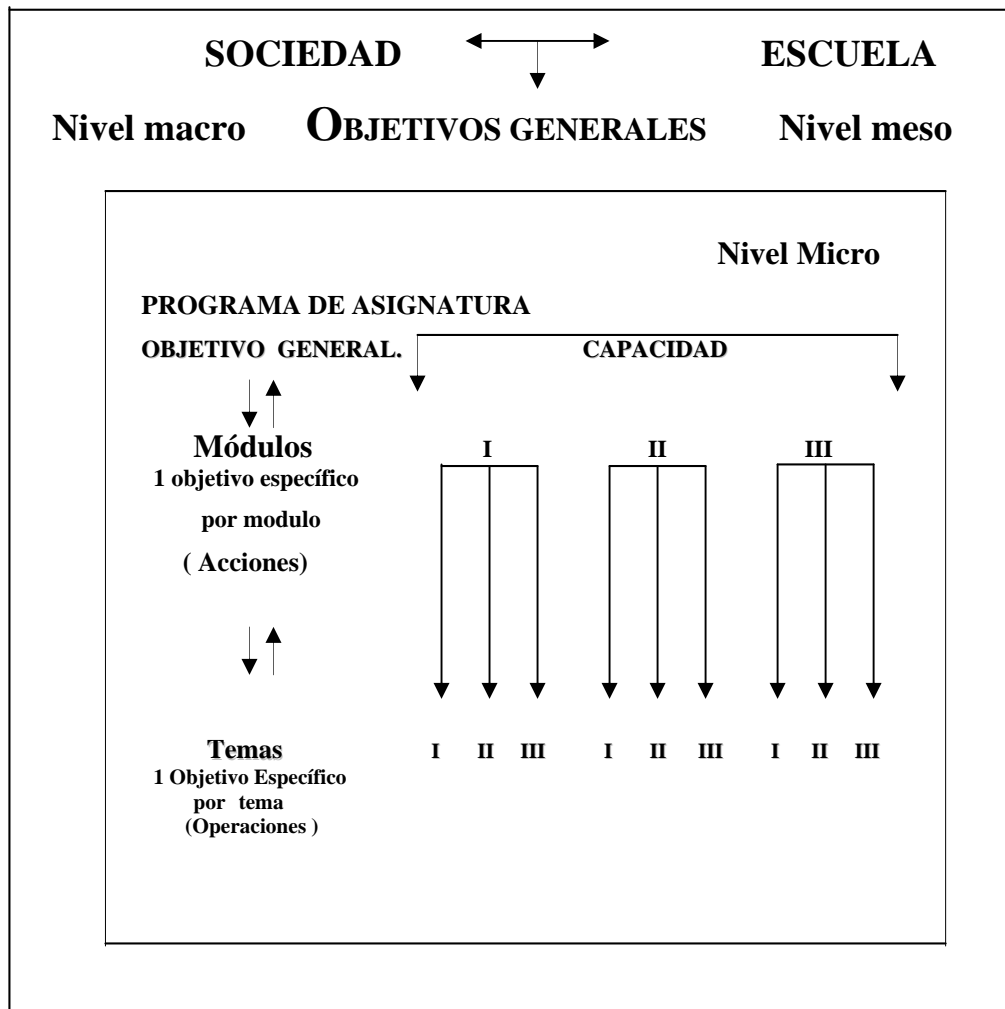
SOCIEDAD ESCUELA

Nivel macro OBJETIVOS GENERALES Nivel meso

Nivel Micro

PROGRAMA DE ASIGNATURA

OBJETIVO GENERAL.

CAPACIDAD

Módulos
1 objetivo específico
por modulo
( Acciones)

I II III

Temas
1 Objetivo Específico
por tema
(Operaciones )

I II III I II III I II III